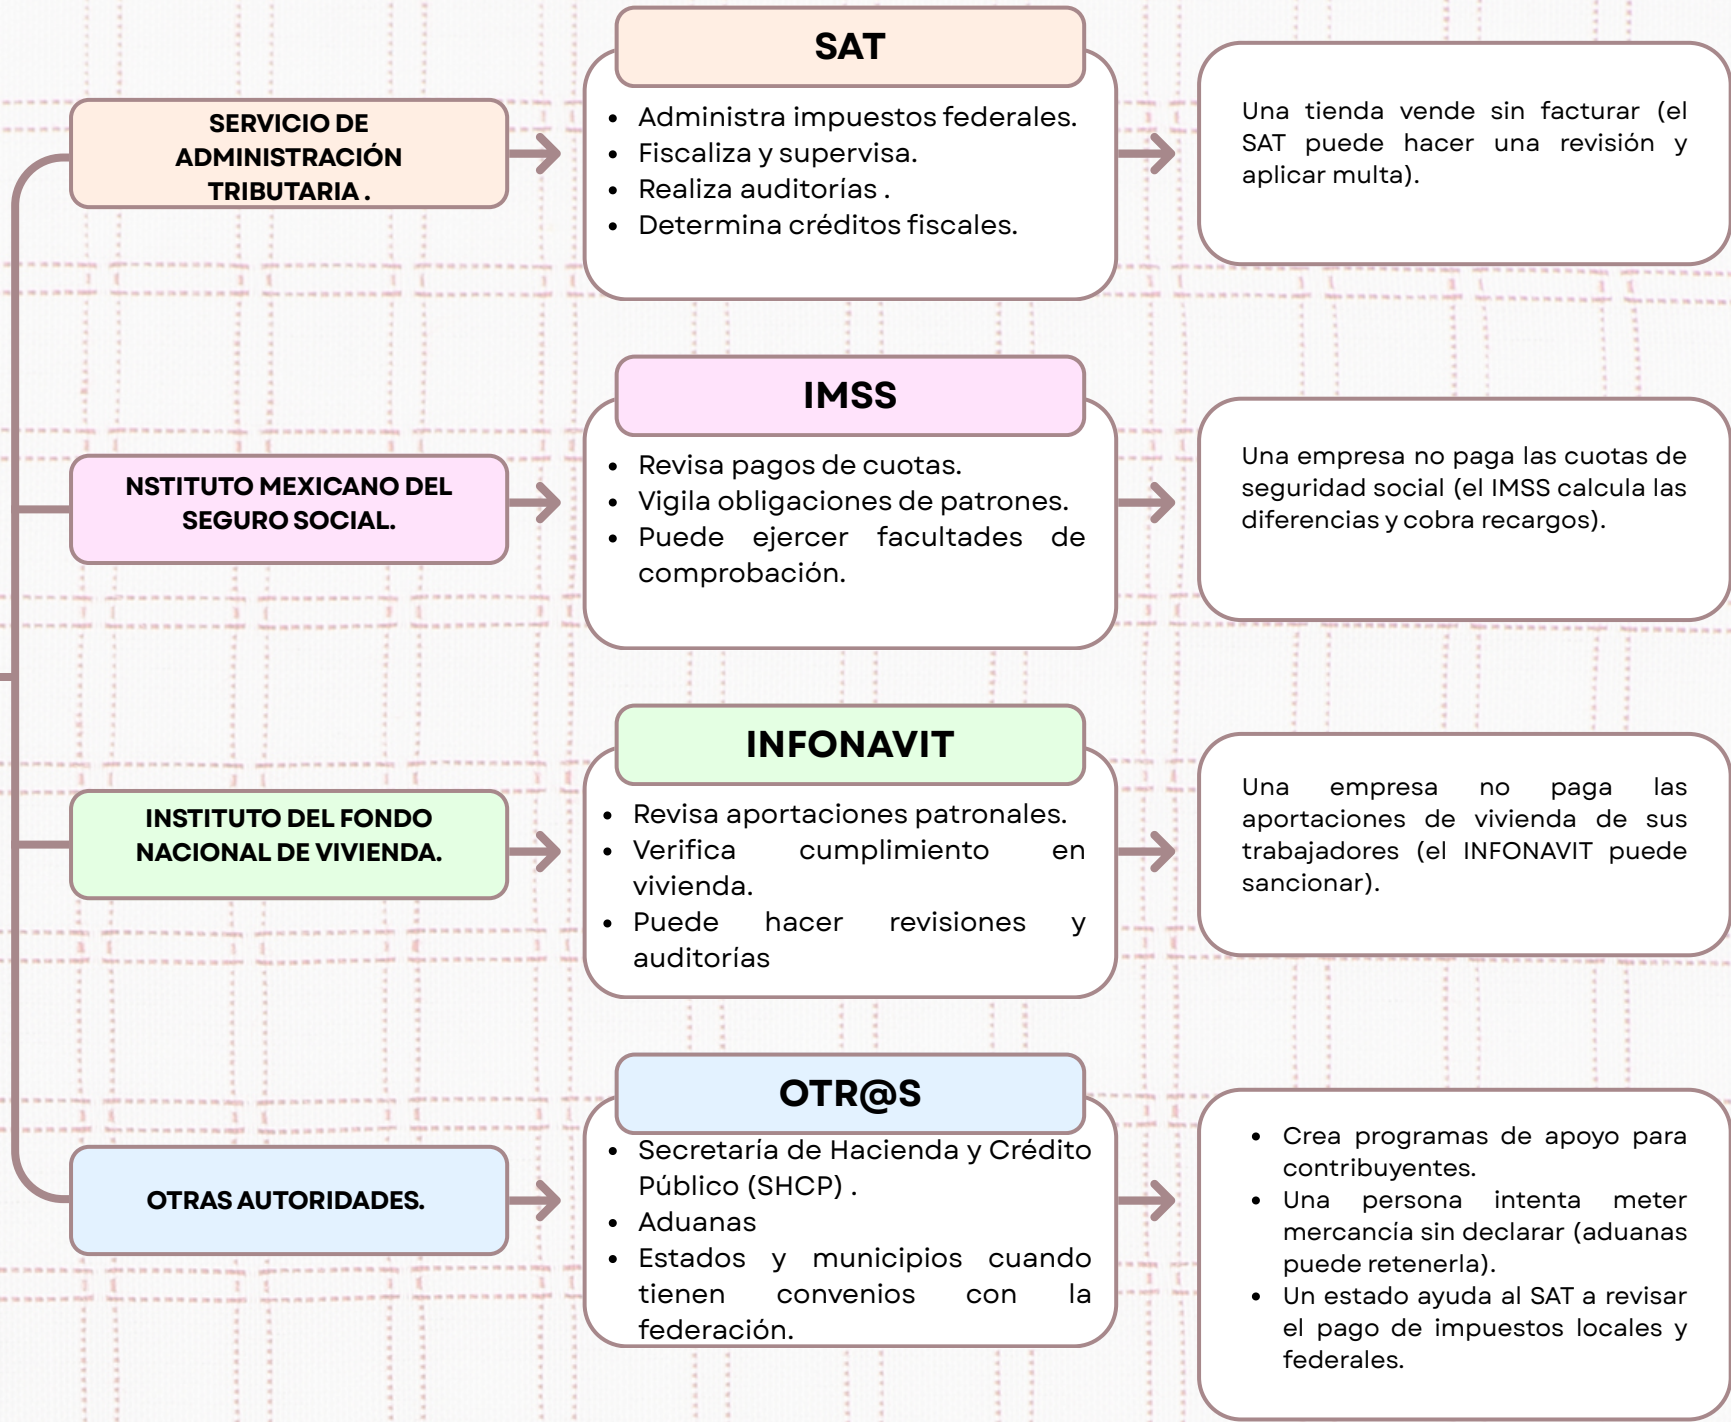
SERVICIO DE ADMINISTRACIÓN TRIBUTARIA .

SAT

- Administra impuestos federales.
- Fiscaliza y supervisa.
- Realiza auditorías .
- Determina créditos fiscales.

Una tienda vende sin facturar (el SAT puede hacer una revisión y aplicar multa).

NSTITUTO MEXICANO DEL SEGURO SOCIAL.

IMSS

- Revisa pagos de cuotas.
- Vigila obligaciones de patrones.
- Puede ejercer facultades de comprobación.

Una empresa no paga las cuotas de seguridad social (el IMSS calcula las diferencias y cobra recargos).

INSTITUTO DEL FONDO NACIONAL DE VIVIENDA.

INFONAVIT

- Revisa aportaciones patronales.
- Verifica cumplimiento en vivienda.
- Puede hacer revisiones y auditorías

Una empresa no paga las aportaciones de vivienda de sus trabajadores (el INFONAVIT puede sancionar).

OTRAS AUTORIDADES.

OTR@S

- Secretaría de Hacienda y Crédito Público (SHCP) .
- Aduanas
- Estados y municipios cuando tienen convenios con la federación.

- Crea programas de apoyo para contribuyentes.
- Una persona intenta meter mercancía sin declarar (aduanas puede retenerla).
- Un estado ayuda al SAT a revisar el pago de impuestos locales y federales.